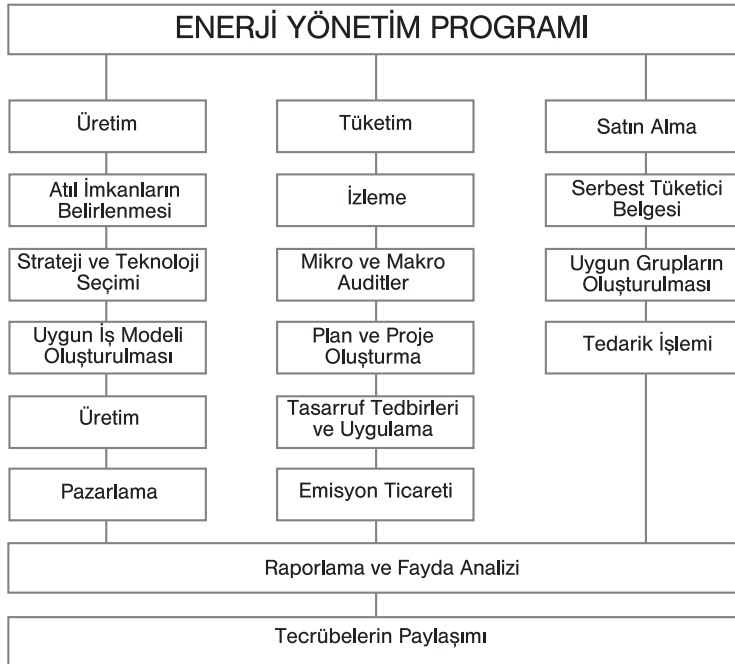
ENERJİ YÖNETİM PROGRAMI

Üretim

Atıl İmkanların Belirlenmesi

Strateji ve Teknoloji Seçimi

Uygun İş Modeli Oluşturulması

Üretim

Pazarlama

Tüketim

İzleme

Mikro ve Makro Auditler

Plan ve Proje Oluşturma

Tasarruf Tedbirleri ve Uygulama

Emisyon Ticareti

Satın Alma

Serbest Tüketici Belgesi

Uygun Grupların Oluşturulması

Tedarik İşlemi

Raporlama ve Fayda Analizi

Tecrübelerin Paylaşımı